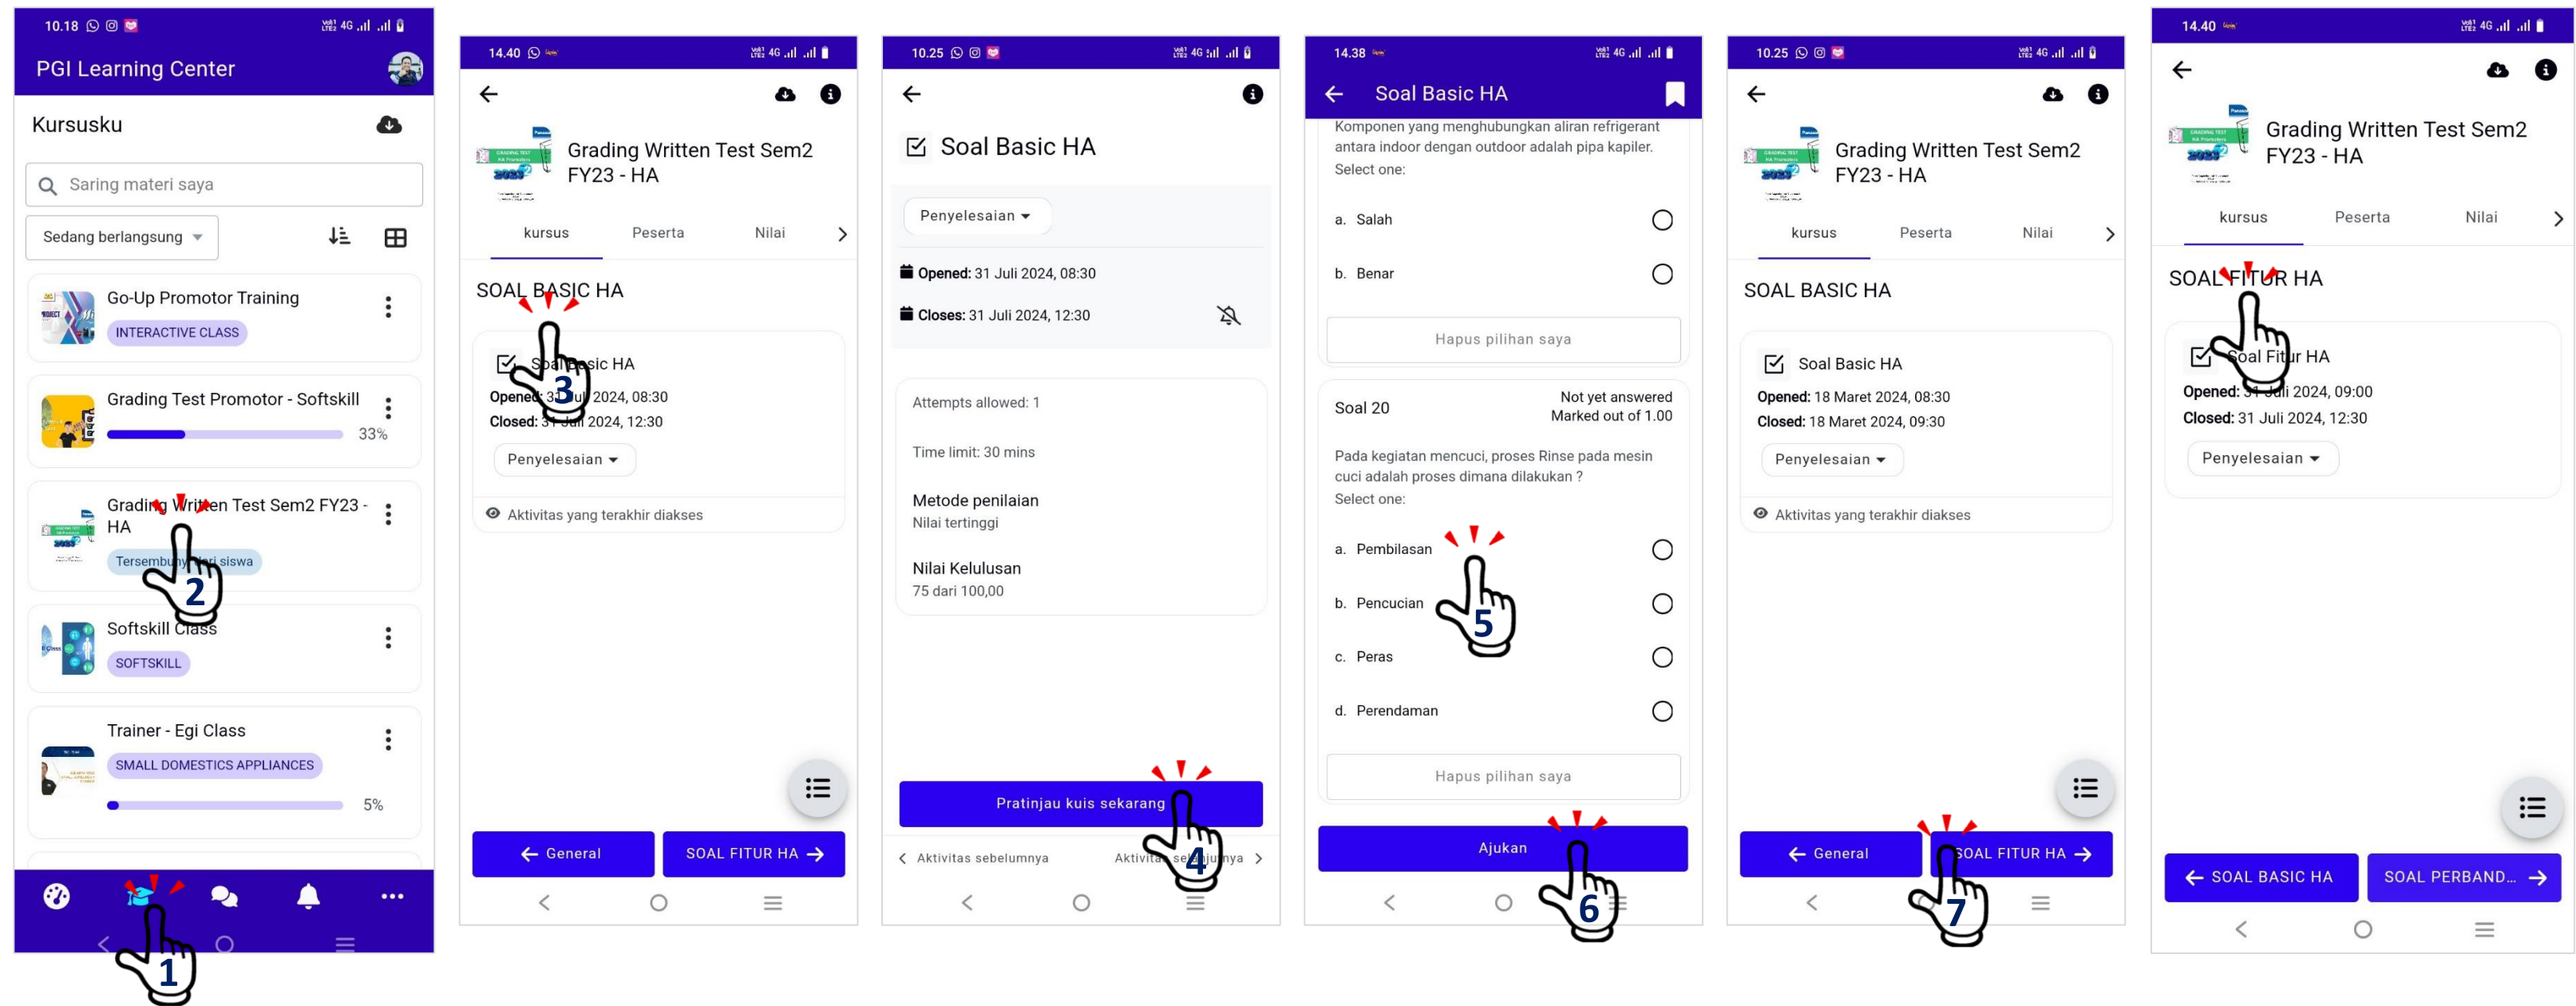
10.18

PGI Learning Center

Kursusku

Saring materi saya

Sedang berlangsung

Go-Up Promotor Training
INTERACTIVE CLASS

Grading Test Promotor - Softskill
33%

Grading Written Test Sem2 FY23 - HA
Tersembunyi dari siswa

Softskill Class
SOFTSKILL

Trainer - Egi Class
SMALL DOMESTICS APPLIANCES
5%

1

14.40

Grading Written Test Sem2 FY23 - HA

kursus Peserta Nilai

SOAL BASIC HA

Soal Basic HA
Opened: 31 Juli 2024, 08:30
Closed: 31 Juli 2024, 12:30

Penyelesaian

Aktivitas yang terakhir diakses

General SOAL FITUR HA

2 3

10.25

Soal Basic HA

Penyelesaian

Opened: 31 Juli 2024, 08:30

Closes: 31 Juli 2024, 12:30

Attempts allowed: 1

Time limit: 30 mins

Metode penilaian
Nilai tertinggi

Nilai Kelulusan
75 dari 100,00

Pratinjau kuis sekarang

Aktivitas sebelumnya Aktivitas selanjutnya

4

14.38

Soal Basic HA

Komponen yang menghubungkan aliran refrigerant antara indoor dengan outdoor adalah pipa kapiler.
Select one:

a. Salah
b. Benar

Hapus pilihan saya

Soal 20
Not yet answered
Marked out of 1.00

Pada kegiatan mencuci, proses Rinse pada mesin cuci adalah proses dimana dilakukan ?
Select one:

a. Pembilasan
b. Pencucian
c. Peras
d. Perendaman

Hapus pilihan saya

Ajukan

5 6

10.25

Grading Written Test Sem2 FY23 - HA

kursus Peserta Nilai

SOAL BASIC HA

Soal Basic HA
Opened: 18 Maret 2024, 08:30
Closed: 18 Maret 2024, 09:30

Penyelesaian

Aktivitas yang terakhir diakses

General SOAL FITUR HA

7

14.40

Grading Written Test Sem2 FY23 - HA

kursus Peserta Nilai

SOAL FITUR HA

Soal Fitur HA
Opened: 31 Juli 2024, 09:00
Closed: 31 Juli 2024, 12:30

Penyelesaian

SOAL BASIC HA SOAL PERBAND...